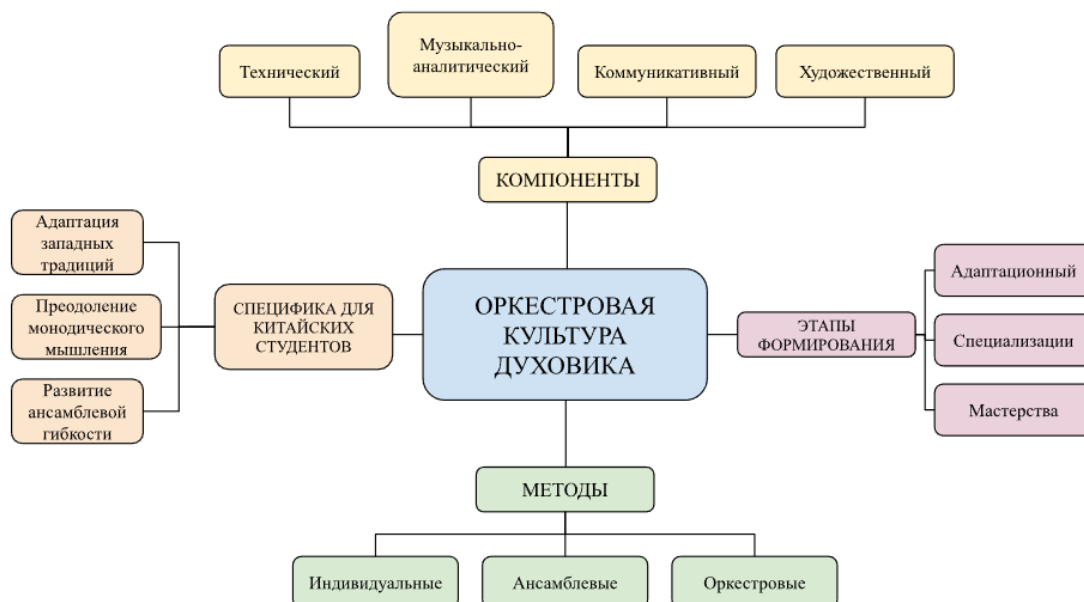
Технический

Музыкально-аналитический

Коммуникативный

Художественный

КОМПОНЕНТЫ

Адаптация западных традиций

Преодоление монодического мышления

Развитие ансамблевой гибкости

СПЕЦИФИКА ДЛЯ КИТАЙСКИХ СТУДЕНТОВ

ОРКЕСТРОВАЯ КУЛЬТУРА ДУХОВИКА

ЭТАПЫ ФОРМИРОВАНИЯ

Адаптационный

Специализации

Мастерства

МЕТОДЫ

Индивидуальные

Ансамблевые

Оркестровые